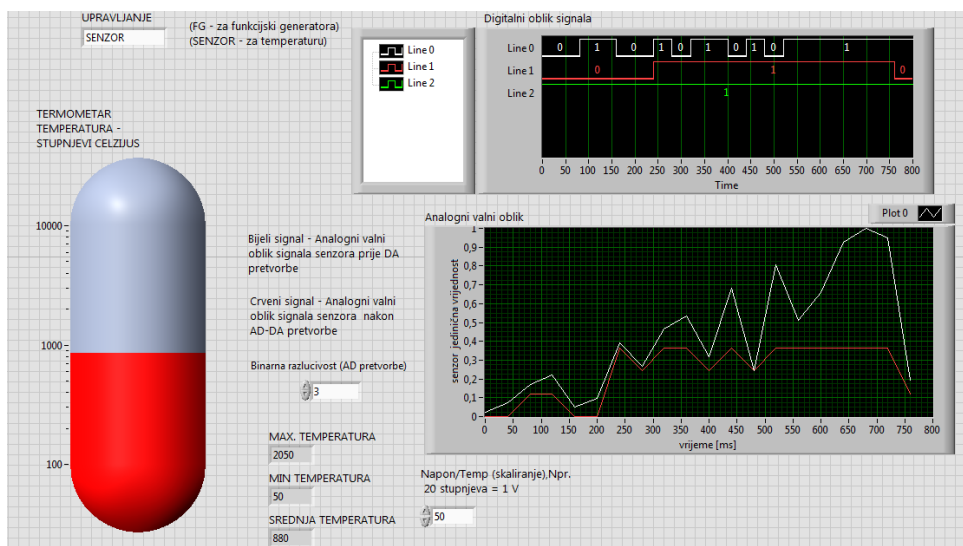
UPRAVLJANJE
SENZOR

(FG - za funkcijski generatora)
(SENZOR - za temperaturu)

Line 0
Line 1
Line 2

Digitalni oblik signala

Line 0 0 1 0 1 0 1 0 1 0 1
Line 1 0 1 0
Line 2 1

0 50 100 150 200 250 300 350 400 450 500 550 600 650 700 750 800
Time

TERMOMETAR
TEMPERATURA -
STUPNJEVI CELZIJUS

10000
1000
100

Bijeli signal - Analogni valni oblik signala senzora prije DA pretvorbe

Crveni signal - Analogni valni oblik signala senzora nakon AD-DA pretvorbe

Binarna razlucivost (AD pretvorbe)
3

Analogni valni oblik
Plot 0

senzor jedinična vrijednost
1
0,9
0,8
0,7
0,6
0,5
0,4
0,3
0,2
0,1
0
0 50 100 150 200 250 300 350 400 450 500 550 600 650 700 750 800
vrijeme [ms]

MAX. TEMPERATURA
2050
MIN TEMPERATURA
50
SREDNJA TEMPERATURA
880

Napon/Temp (skaliranje),Npr.
20 stupnjeva = 1 V
50